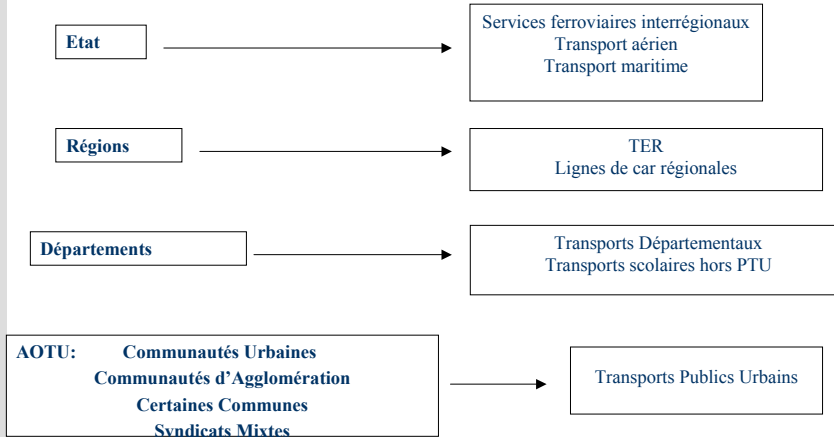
Etat

Services ferroviaires interrégionaux
Transport aérien
Transport maritime

Régions

TER
Lignes de car régionales

Départements

Transports Départementaux
Transports scolaires hors PTU

AOTU: Communautés Urbaines
Communautés d'Agglomération
Certaines Communes
Syndicats Mixtes

Transports Publics Urbains